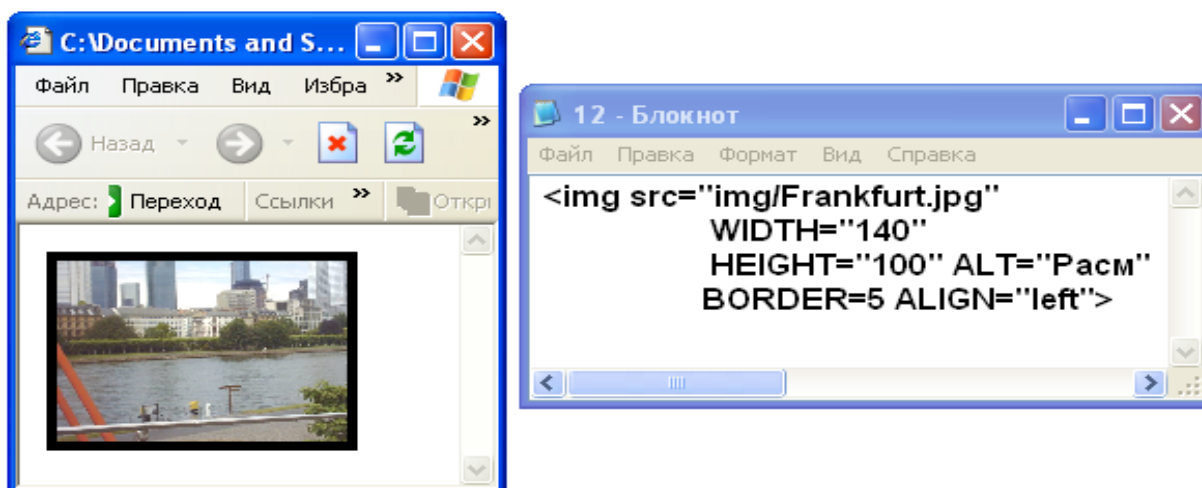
C:\Documents and S...

Файл Правка Вид Избра »

Назад

»

Адрес: Переход Ссылки » Откр

12 - Блокнот

Файл Правка Формат Вид Справка

<img src="img/Frankfurt.jpg"
WIDTH="140"
HEIGHT="100" ALT="Расм"
BORDER=5 ALIGN="left">

III